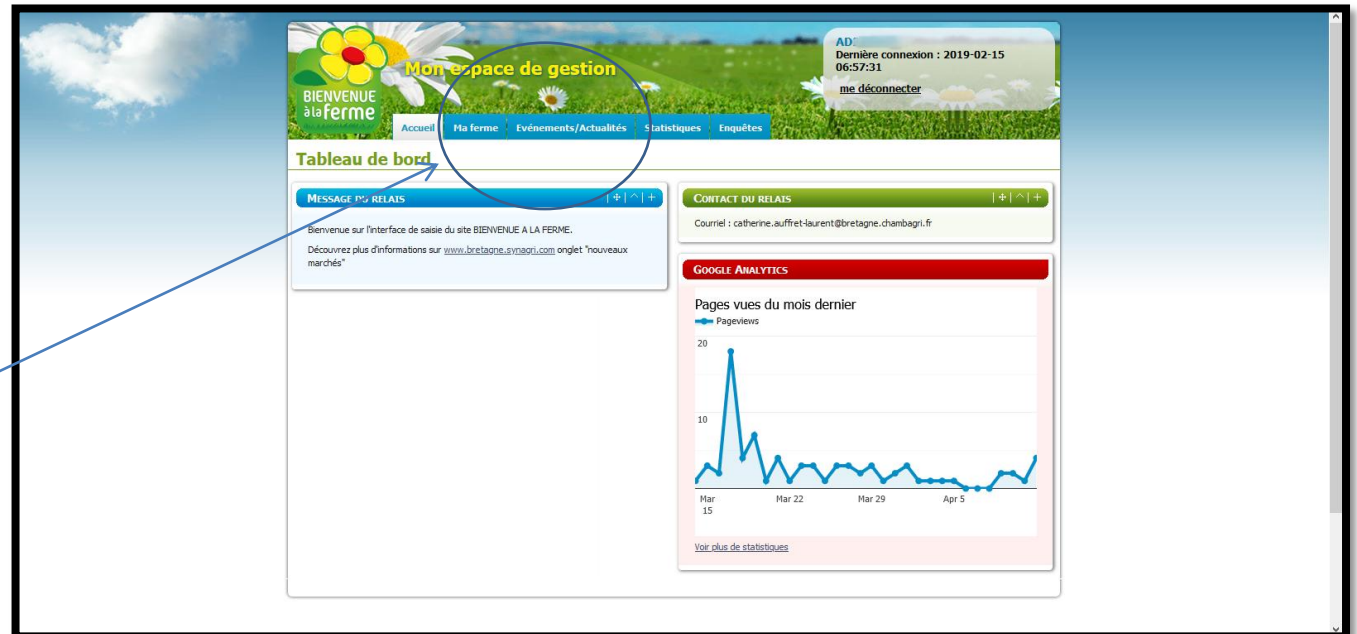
BIENVENUE à la ferme

Mon espace de gestion

AD
Dernière connexion : 2019-02-15 06:57:31

me déconnecter

Accueil | Ma ferme | Evénements/Actualités | Statistiques | Enquêtes

Tableau de bord

MESSAGE DU RELAIS

Bienvenue sur l'interface de saisie du site BIENVENUE A LA FERME.

Découvrez plus d'informations sur www.bretagne.synagri.com onglet "nouveaux marchés"

CONTACT DU RELAIS

Courriel : catherine.auffret-laurent@bretagne.chambagri.fr

GOOGLE ANALYTICS

Pages vues du mois dernier

Pageviews

20

10

Mar 15

Mar 22

Mar 29

Apr 5

Voir plus de statistiques